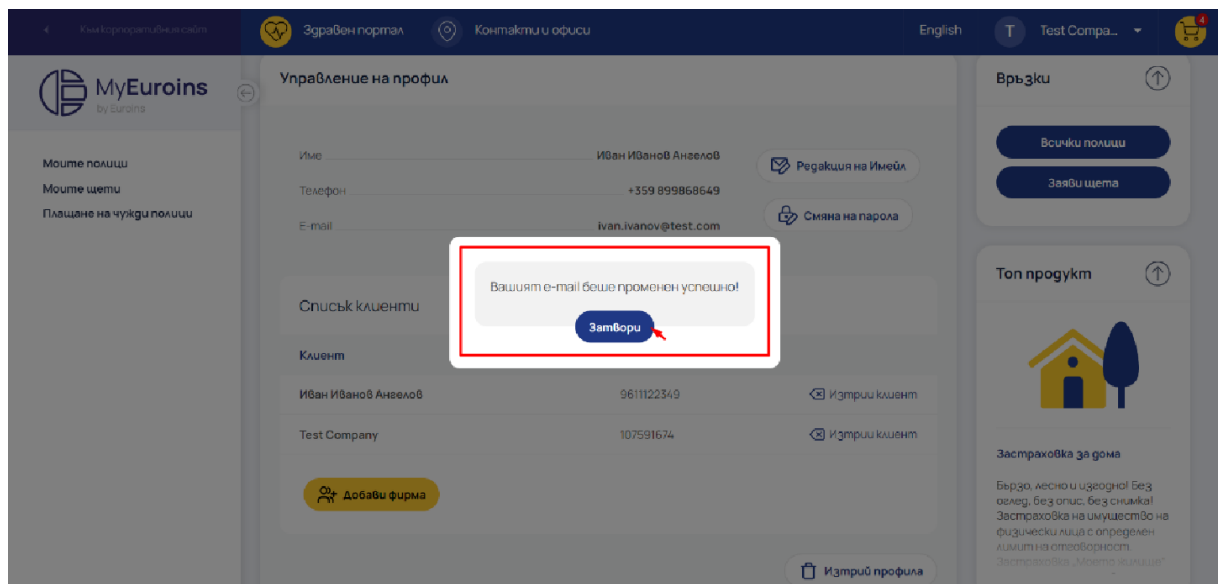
Към корпоративния сайт
Здравен портал
Контакти и офиси
English
T Test Compa...
4

MyEuroins
by Euroins

Моите полици
Моите щети
Плащане на чужди полици

Управление на профил

Име Иван Иванов Ангелов
Телефон +359 899868649
E-mail ivan.ivanov@test.com

Редакция на Имейл
Смяна на парола

Списък клиенти
Клиент
Иван Иванов Ангелов 9611122349 Изтрий клиент
Test Company 107591674 Изтрий клиент

Добави фирма

Изтрий профила

Вашият e-mail беше променен успешно!
Затвори

Връзки
Всички полици
Заяви щета

Топ продукт

Застраховка за дома

Бързо, лесно и изгодно! Без оглед, без опис, без снимка! Застраховка на имуществото на физически лица с определен лимит на отговорност. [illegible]